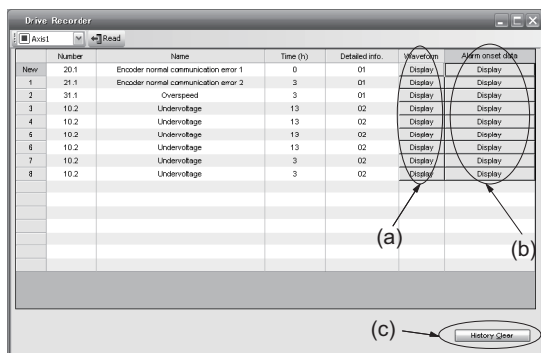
Drive Recorder

Axis1 Read

| | Number | Name | Time (h) | Detailed info. | Waveform | Alarm onset data |
|---|---|---|---|---|---|---|
| New | 20.1 | Encoder normal communication error 1 | 0 | 01 | Display | Display |
| 1 | 21.1 | Encoder normal communication error 2 | 3 | 01 | Display | Display |
| 2 | 31.1 | Overspeed | 3 | 01 | Display | Display |
| 3 | 10.2 | Undervoltage | 13 | 02 | Display | Display |
| 4 | 10.2 | Undervoltage | 13 | 02 | Display | Display |
| 5 | 10.2 | Undervoltage | 13 | 02 | Display | Display |
| 6 | 10.2 | Undervoltage | 13 | 02 | Display | Display |
| 7 | 10.2 | Undervoltage | 3 | 02 | Display | Display |
| 8 | 10.2 | Undervoltage | 3 | 02 | Display | Display |

(a)

(b)

(c)

History Clear